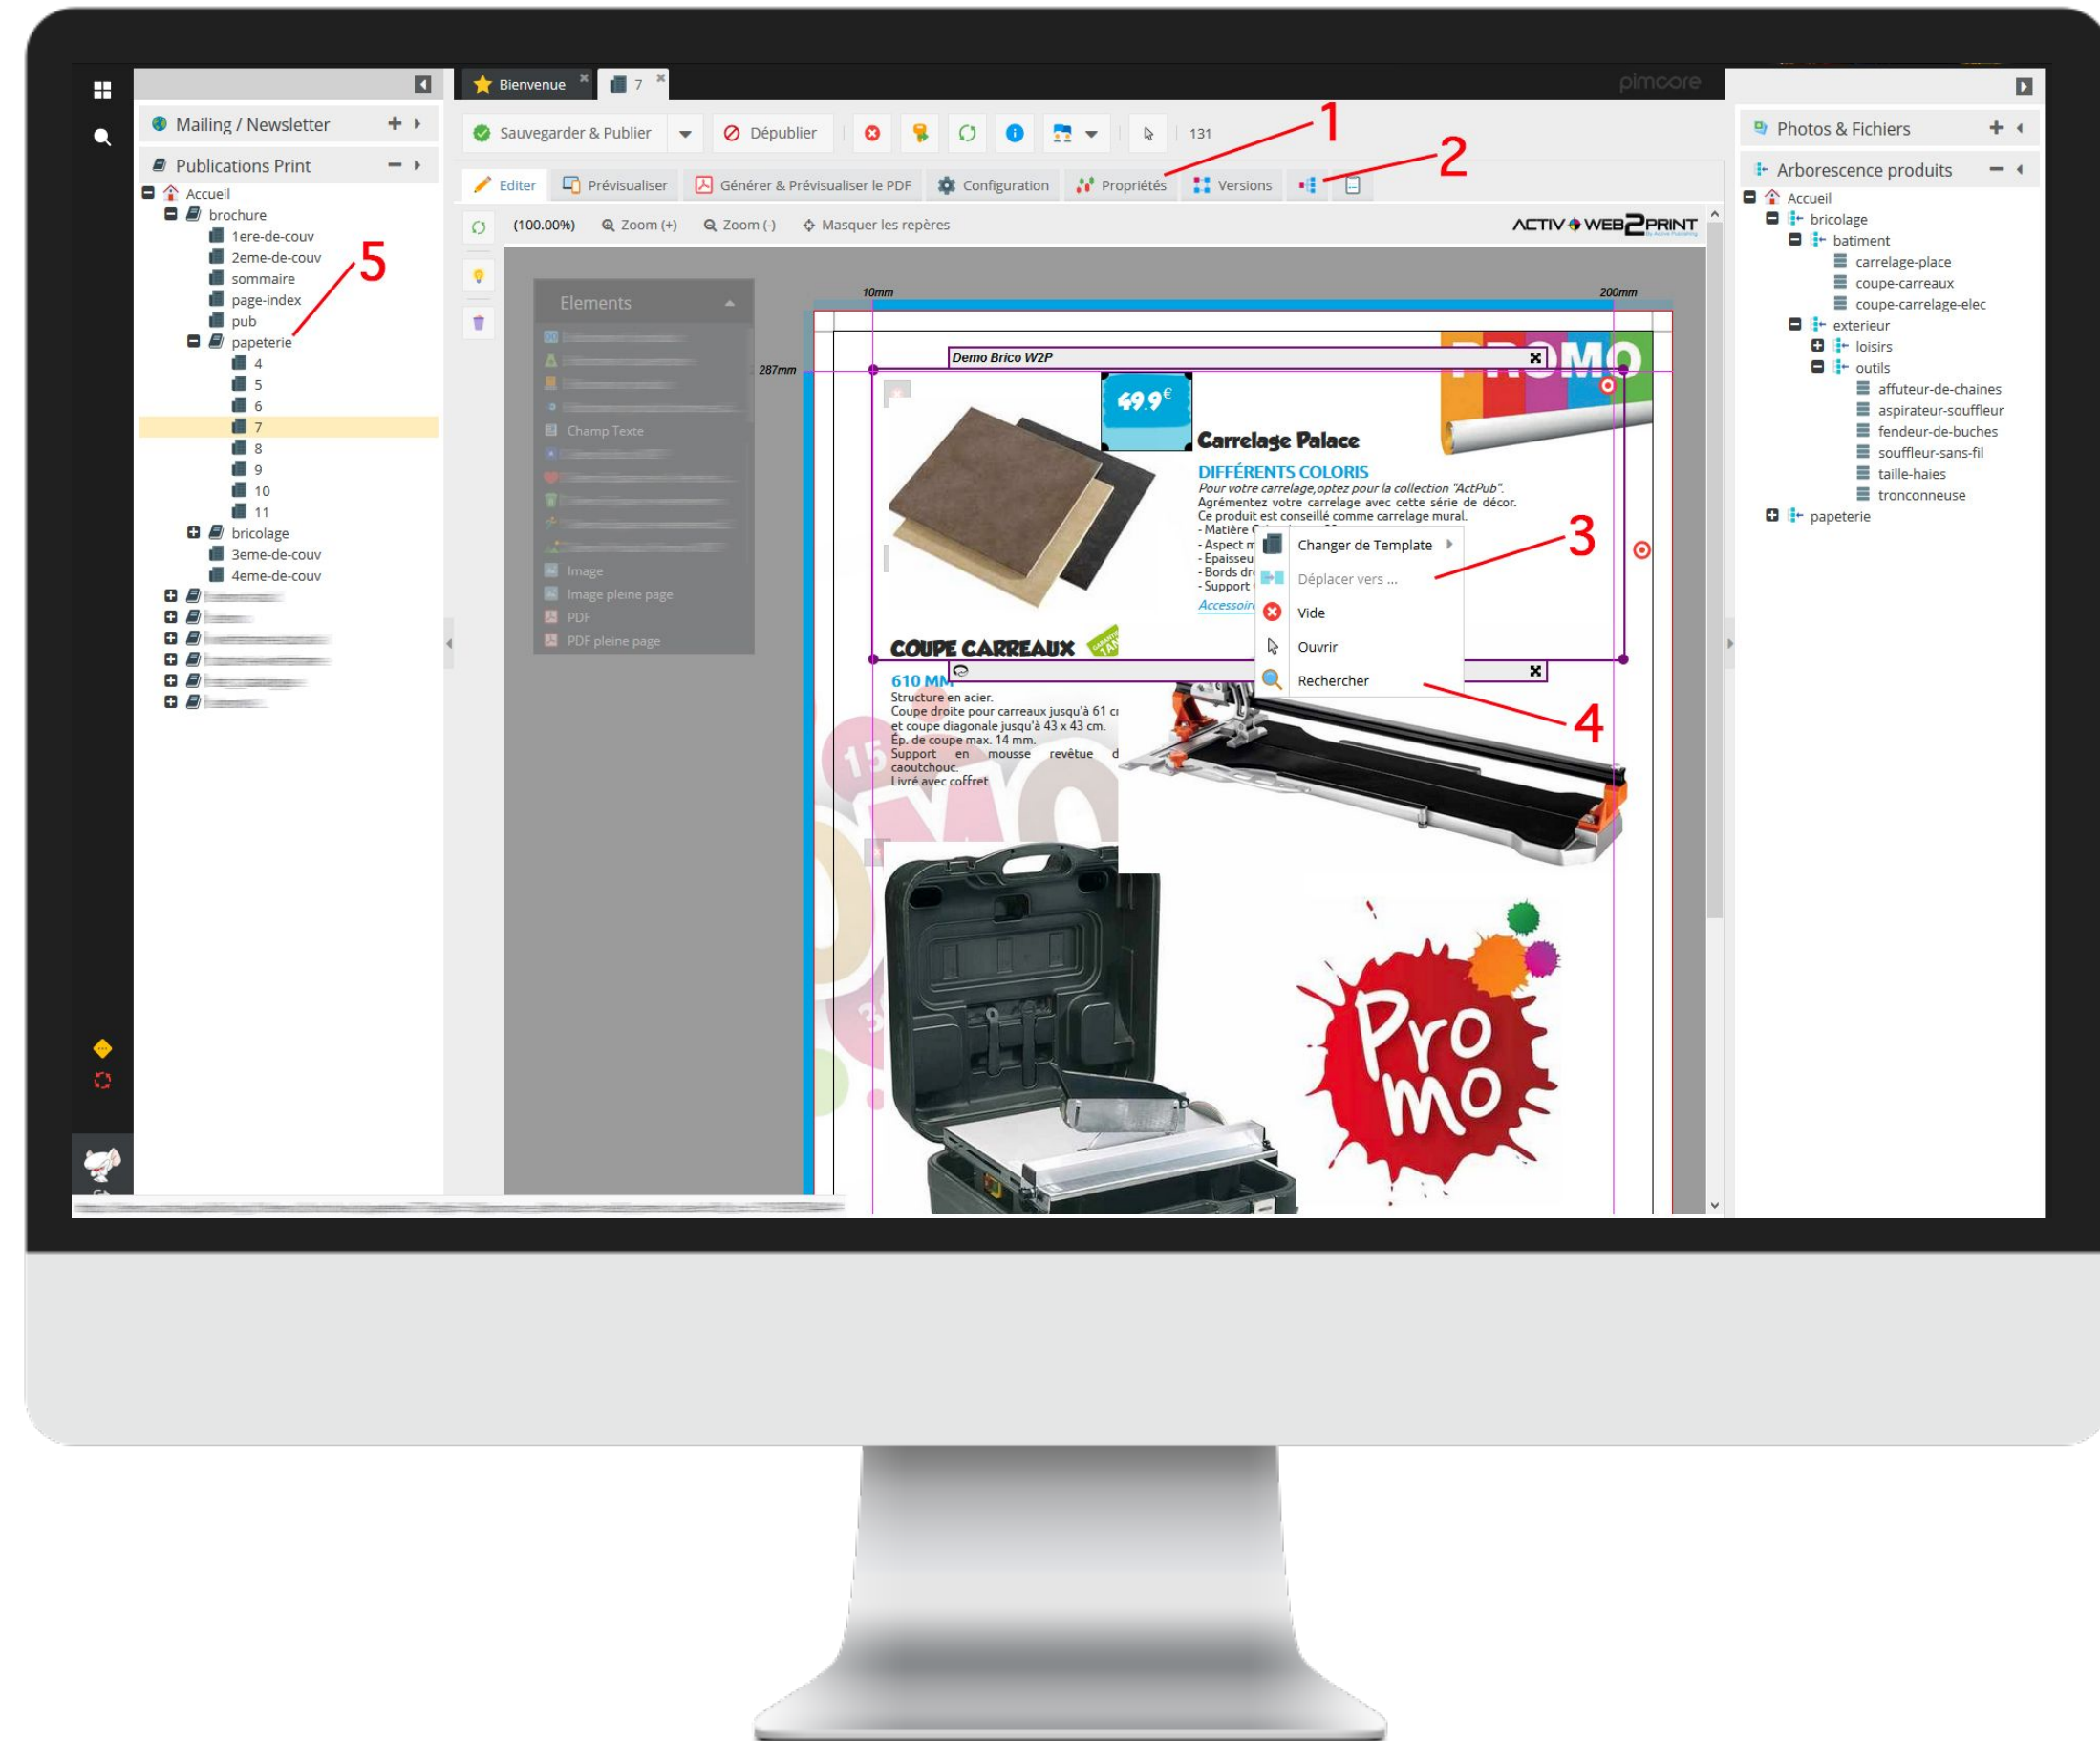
Mailing / Newsletter
Publications Print
Accueil
brochure
1ere-de-couv
2eme-de-couv
sommaire
page-index
pub
papeterie
4
5
6
7
8
9
10
11
bricolage
3eme-de-couv
4eme-de-couv

Bienvenue
7
pimcore

Sauvegarder & Publier
Dépublier
131

Editer
Prévisualiser
Générer & Prévisualiser le PDF
Configuration
Propriétés
Versions

(100.00%)
Zoom (+)
Zoom (-)
Masquer les repères
ACTIV WEB2PRINT

Elements
Champ Texte
Image
Image pleine page
PDF
PDF pleine page

10mm
200mm
287mm

Demo Brico W2P
PROMO
49.9€
Carrelage Palace
DIFFÉRENTS COLORIS
Pour votre carrelage,optez pour la collection "ActPub".
Agrémentez votre carrelage avec cette série de décor.
Ce produit est conseillé comme carrelage mural.
- Matière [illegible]
- Aspect m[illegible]
- Epaisseu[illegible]
- Bords dr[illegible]
- Support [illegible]
Accessoir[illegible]

Changer de Template
Déplacer vers ...
Vide
Ouvrir
Rechercher

COUPE CARREAUX
610 MM
Structure en acier.
Coupe droite pour carreaux jusqu'à 61 c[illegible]
et coupe diagonale jusqu'à 43 x 43 cm.
Ép. de coupe max. 14 mm.
Support en mousse revêtue d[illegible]
caoutchouc.
Livré avec coffret

Pro
mo

1
2
3
4
5

Photos & Fichiers
Arborescence produits
Accueil
bricolage
batiment
carrelage-place
coupe-carreaux
coupe-carrelage-elec
exterieur
loisirs
outils
affuteur-de-chaines
aspirateur-souffleur
fendeur-de-buches
souffleur-sans-fil
taille-haies
tronconneuse
papeterie